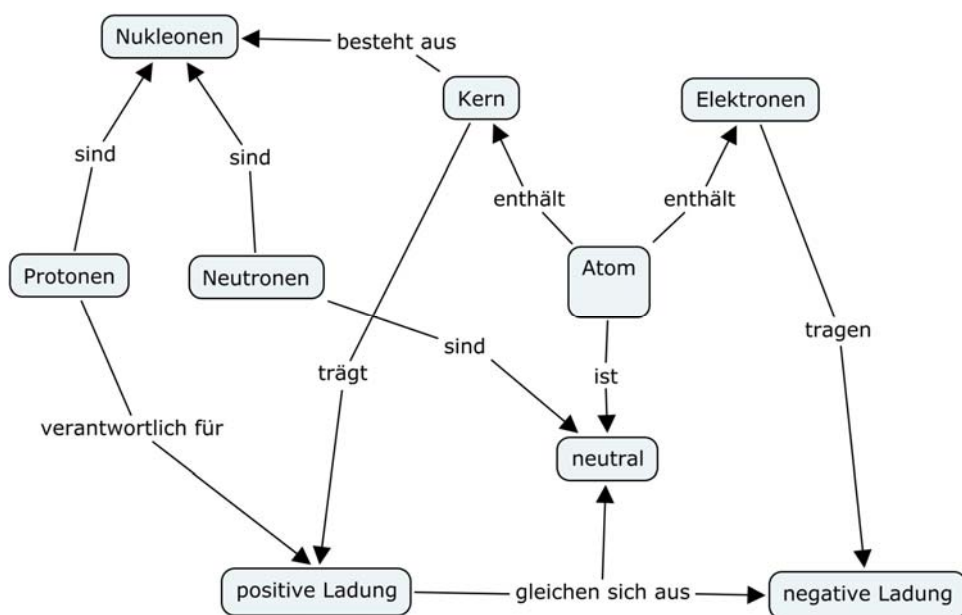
Nukleonen

besteht aus

Kern

Elektronen

sind

sind

enthält

enthält

Protonen

Neutronen

Atom

sind

tragen

trägt

ist

verantwortlich für

neutral

positive Ladung

gleichen sich aus

negative Ladung